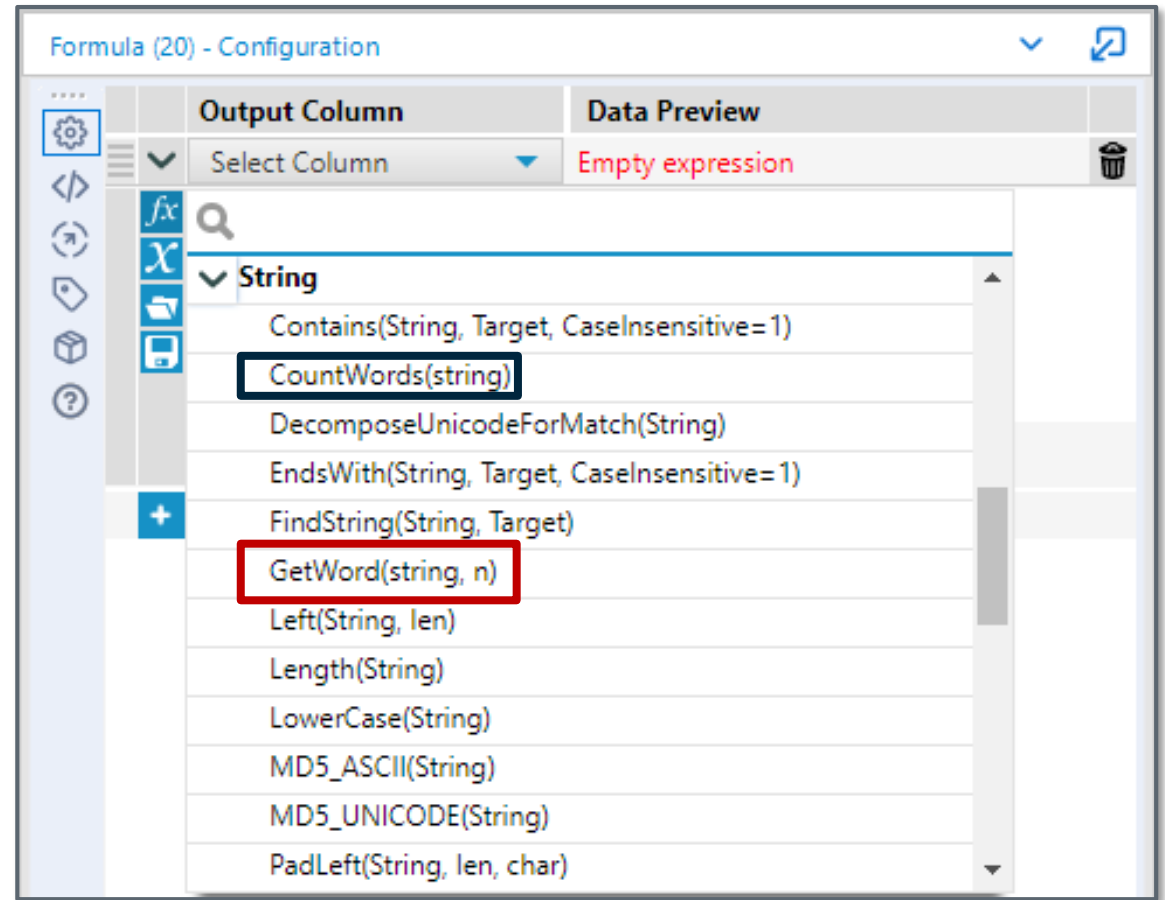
Formula (20) - Configuration

| Output Column | Data Preview |
|---|---|
| Select Column | Empty expression |

String
Contains(String, Target, CaseInsensitive=1)
CountWords(string)
DecomposeUnicodeForMatch(String)
EndsWith(String, Target, CaseInsensitive=1)
FindString(String, Target)
GetWord(string, n)
Left(String, len)
Length(String)
LowerCase(String)
MD5_ASCII(String)
MD5_UNICODE(String)
PadLeft(String, len, char)